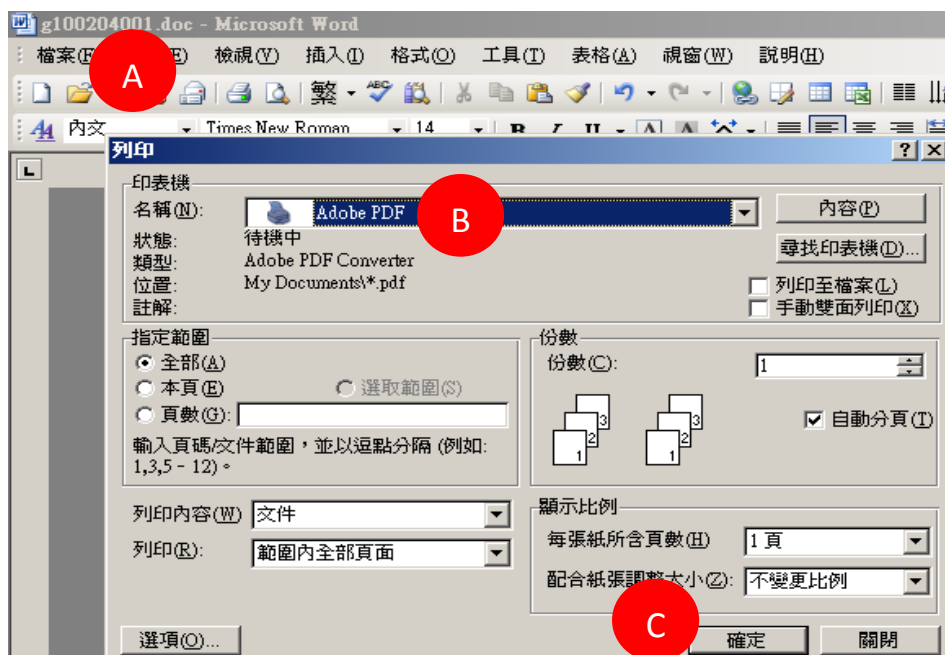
g100204001.doc - Microsoft Word

檔案(F) A (E) 檢視(V) 插入(I) 格式(O) 工具(T) 表格(A) 視窗(W) 說明(H)

繁

A4 內文 Times New Roman 14 B I U A A

列印 ? X

印表機
名稱(N): Adobe PDF B
狀態: 待機中
類型: Adobe PDF Converter
位置: My Documents\*.pdf
註解:

內容(P)
尋找印表機(D)...
列印至檔案(L)
手動雙面列印(X)

指定範圍
全部(A)
本頁(E)
選取範圍(S)
頁數(G):
輸入頁碼/文件範圍，並以逗點分隔 (例如: 1,3,5 - 12)。

份數
份數(C): 1
3 2 1 3 2 1
自動分頁(T)

列印內容(W) 文件
列印(R): 範圍內全部頁面

顯示比例
每張紙所含頁數(H) 1 頁
配合紙張調整大小(Z): 不變更比例

選項(O)... C 確定 關閉